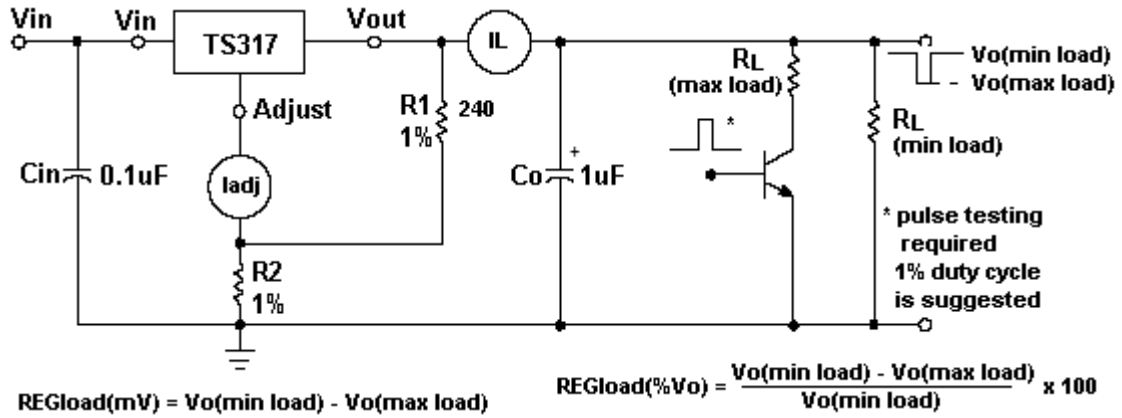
Vin
Vin
TS317
Vout
IL
Adjust
R1 1%
240
Cin 0.1uF
Iadj
R2 1%
Co 1uF
+
$R_L$ (max load)
*
$R_L$ (min load)
Vo(min load)
Vo(max load)
* pulse testing required 1% duty cycle is suggested

REGload(mV) = Vo(min load) - Vo(max load)

REGload(%Vo) = $\frac{\text{Vo(min load) - Vo(max load)}}{\text{Vo(min load)}}$ x 100